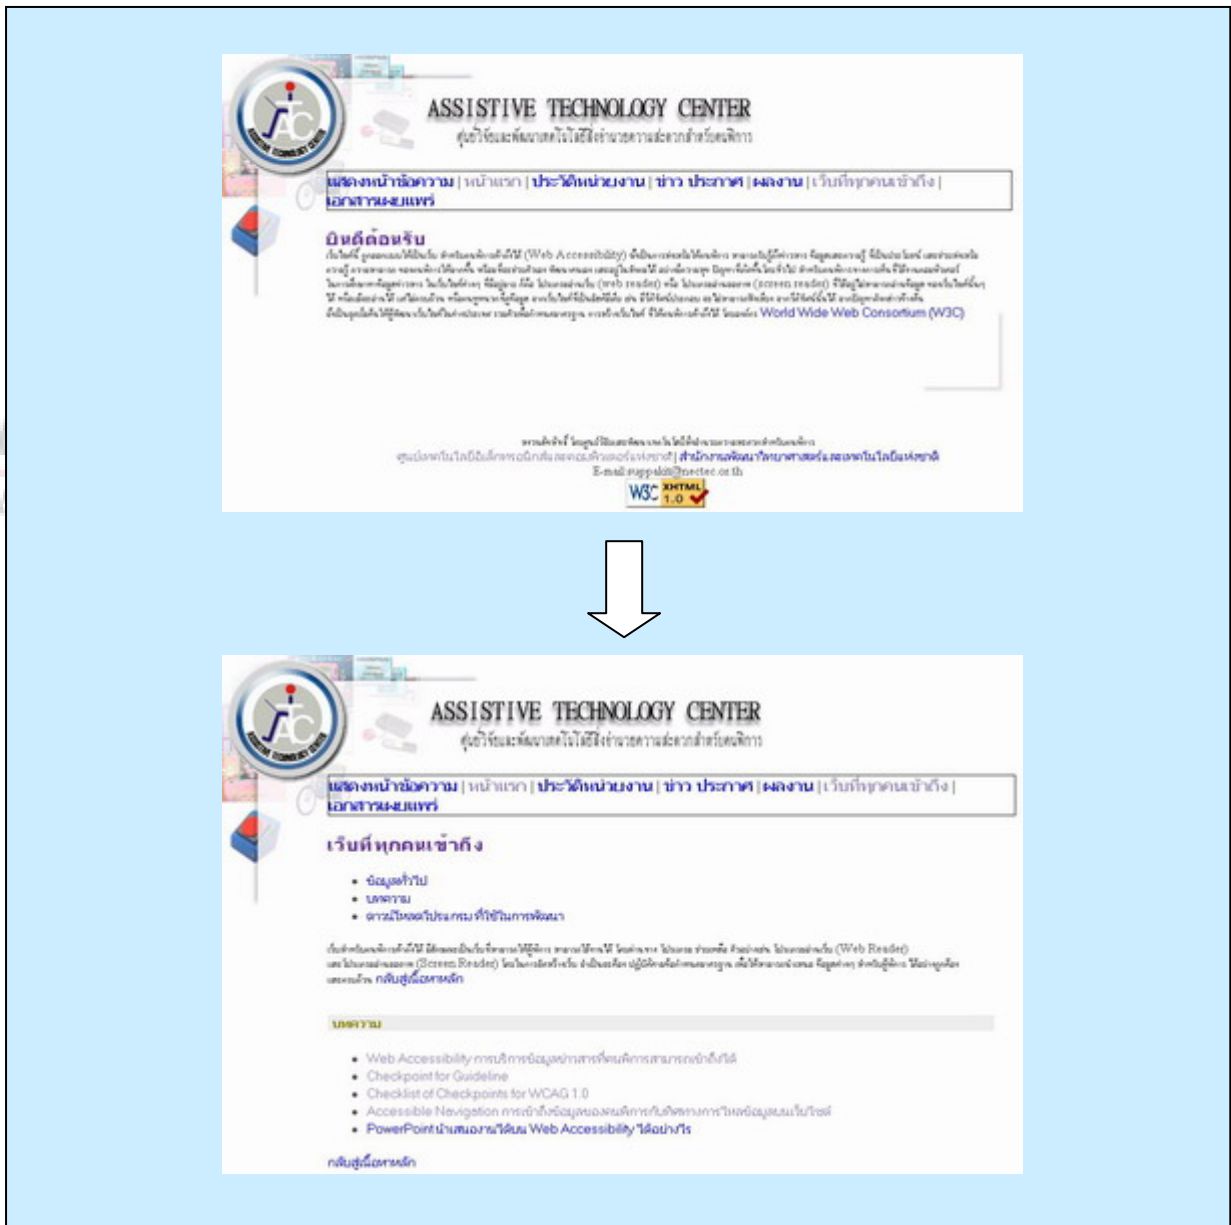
ASSISTIVE TECHNOLOGY CENTER

ศูนย์วิจัยและพัฒนาเทคโนโลยีสิ่งอำนวยความสะดวกสำหรับคนพิการ

แสดงหน้าข้อความ | หน้าแรก | ประวัติหน่วยงาน | ข่าว ประกาศ | ผลงาน | เว็บที่ทุกคนเข้าถึง | เอกสารเผยแพร่

ยินดีต้อนรับ

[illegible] (Web Accessibility) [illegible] (web reader) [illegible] (screen reader) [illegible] World Wide Web Consortium (W3C)

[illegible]
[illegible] | สำนักงานพัฒนาวิทยาศาสตร์และเทคโนโลยีแห่งชาติ
E-mail: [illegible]@nectec.or.th

W3C XHTML 1.0

ASSISTIVE TECHNOLOGY CENTER

ศูนย์วิจัยและพัฒนาเทคโนโลยีสิ่งอำนวยความสะดวกสำหรับคนพิการ

แสดงหน้าข้อความ | หน้าแรก | ประวัติหน่วยงาน | ข่าว ประกาศ | ผลงาน | เว็บที่ทุกคนเข้าถึง | เอกสารเผยแพร่

เว็บที่ทุกคนเข้าถึง

• ข้อมูลทั่วไป
• บทความ
• ดาวน์โหลดโปรแกรม ที่ใช้ในการพัฒนา

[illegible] (Web Reader) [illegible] (Screen Reader) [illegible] กลับสู่เนื้อหาหลัก

บทความ

• Web Accessibility การบริการข้อมูลข่าวสารที่คนพิการสามารถเข้าถึงได้
• Checkpoint for Guideline
• Checklist of Checkpoints for WCAG 1.0
• Accessible Navigation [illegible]
• PowerPoint นำเสนองานวิจัยบน Web Accessibility ได้อย่างไร

กลับสู่เนื้อหาหลัก